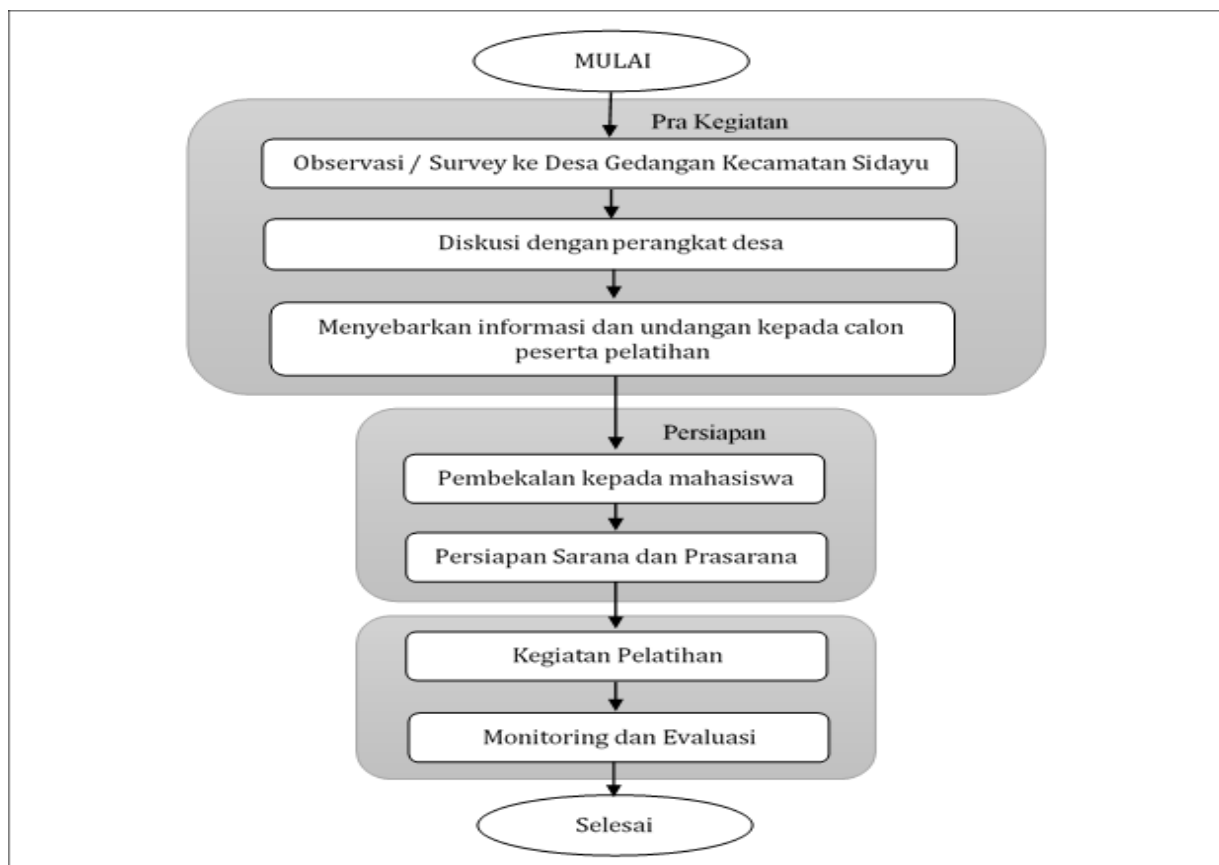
MULAI

Pra Kegiatan

Observasi / Survey ke Desa Gedangan Kecamatan Sidayu

Diskusi dengan perangkat desa

Menyebarkan informasi dan undangan kepada calon peserta pelatihan

Persiapan

Pembekalan kepada mahasiswa

Persiapan Sarana dan Prasarana

Kegiatan Pelatihan

Monitoring dan Evaluasi

Selesai